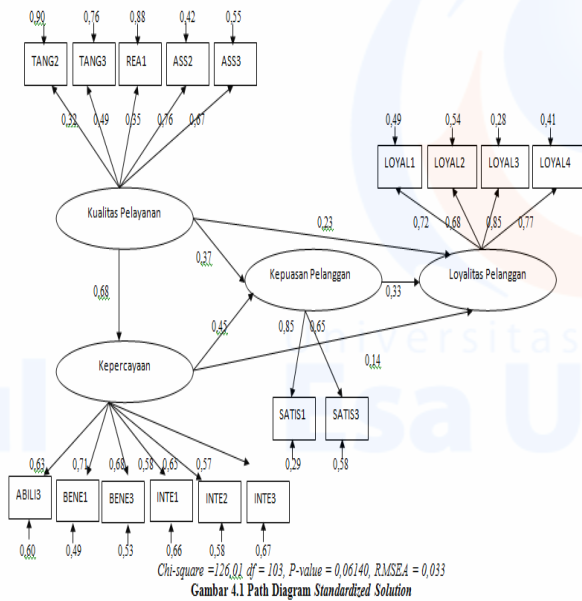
0,90
0,76
0,88
0,42
0,55
TANG2
TANG3
REA1
ASS2
ASS3
0,32
0,49
0,35
0,76
0,67
Kualitas Pelayanan
0,49
0,54
0,28
0,41
LOYAL1
LOYAL2
LOYAL3
LOYAL4
0,72
0,68
0,85
0,77
0,23
0,37
Kepuasan Pelanggan
Loyalitas Pelanggan
0,33
0,68
0,45
0,85
0,65
Kepercayaan
0,14
SATIS1
SATIS3
0,29
0,58
0,63
0,71
0,68
0,58
0,65
0,57
ABILI3
BENE1
BENE3
INTE1
INTE2
INTE3
0,60
0,49
0,53
0,66
0,58
0,67
Universitas Esa U
Chi-square =126,01 df = 103, P-value = 0,06140, RMSEA = 0,033
Gambar 4.1 Path Diagram Standardized Solution